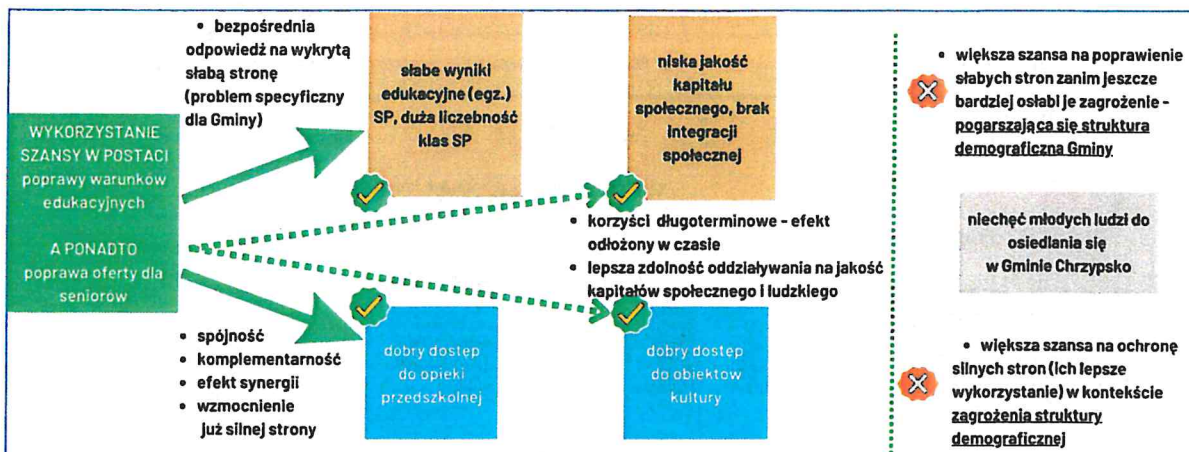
• bezpośrednia odpowiedź na wykrytą słabą stronę (problem specyficzny dla Gminy)

słabe wyniki edukacyjne (egz.) SP, duża liczebność klas SP

niska jakość kapitału społecznego, brak integracji społecznej

WYKORZYSTANIE SZANSY W POSTACI poprawy warunków edukacyjnych

A PONADTO poprawa oferty dla seniorów

• korzyści długoterminowe - efekt odłożony w czasie
• lepsza zdolność oddziaływania na jakość kapitałów społecznego i ludzkiego

• spójność
• komplementarność
• efekt synergii
• wzmocnienie już silnej strony

dobry dostęp do opieki przedszkolnej

dobry dostęp do obiektów kultury

• większa szansa na poprawienie słabych stron zanim jeszcze bardziej osłabi je zagrożenie - pogarszająca się struktura demograficzna Gminy

niechęć młodych ludzi do osiedlania się w Gminie Chrzypsko

• większa szansa na ochronę silnych stron (ich lepsze wykorzystanie) w kontekście zagrożenia struktury demograficznej